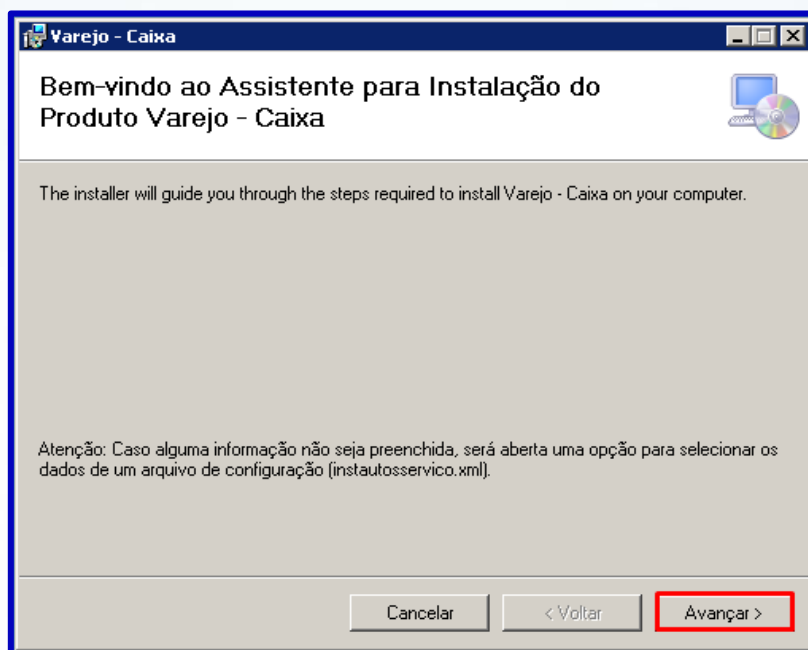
Varejo - Caixa

Bem-vindo ao Assistente para Instalação do Produto Varejo - Caixa

The installer will guide you through the steps required to install Varejo - Caixa on your computer.

Atenção: Caso alguma informação não seja preenchida, será aberta uma opção para selecionar os dados de um arquivo de configuração (instautosservico.xml).

Cancelar
< Voltar
Avançar >